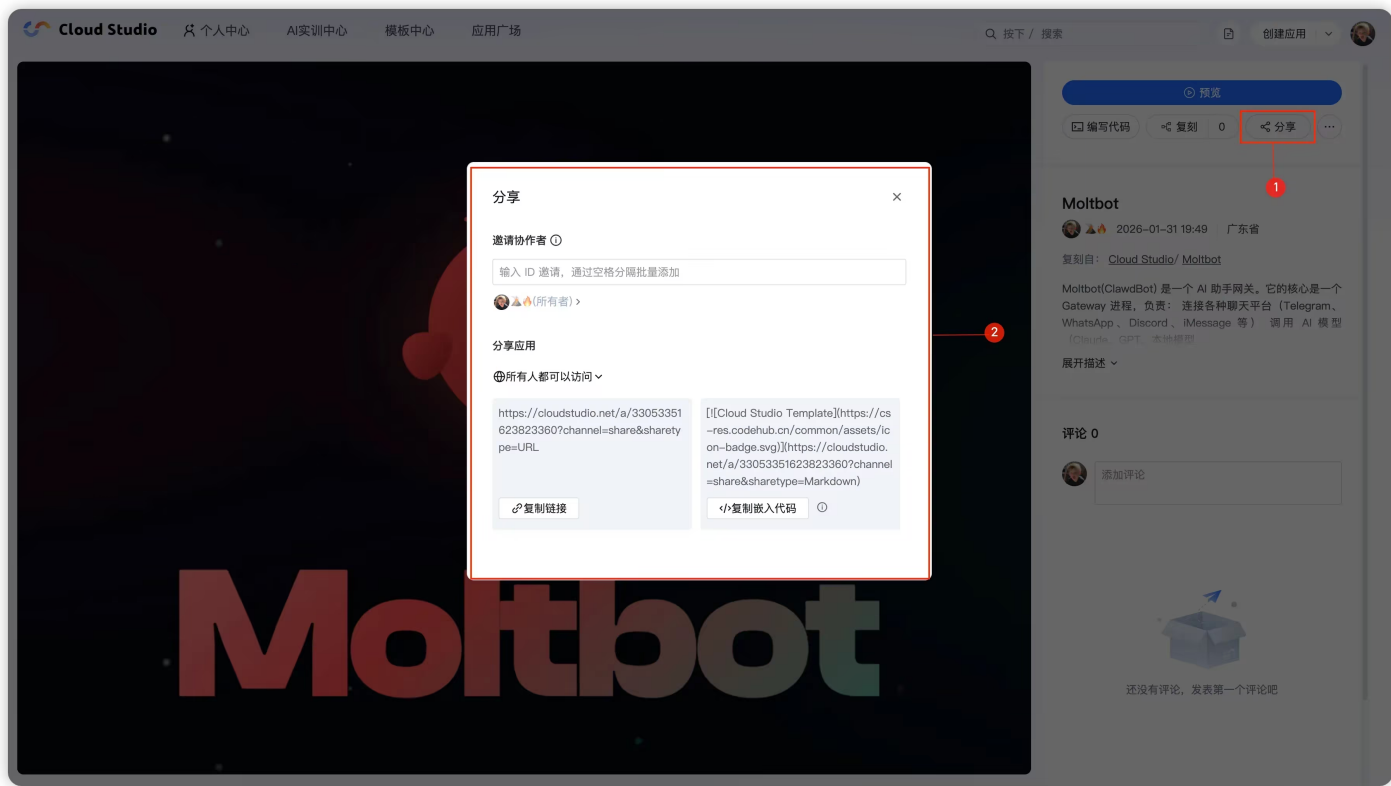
Cloud Studio 个人中心 AI实训中心 模板中心 应用广场

按下 / 搜索

创建应用

预览

编写代码 复刻 0 分享 ···

1

Moltbot

2026-01-31 19:49 广东省

复刻自: Cloud Studio/ Moltbot

Moltbot(ClawdBot) 是一个 AI 助手网关。它的核心是一个 Gateway 进程，负责：连接各种聊天平台（Telegram、WhatsApp、Discord、iMessage 等）调用 AI 模型（Claude、GPT、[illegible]

展开描述

评论 0

添加评论

还没有评论，发表第一个评论吧

分享

邀请协作者

输入 ID 邀请，通过空格分隔批量添加

(所有者)

2

分享应用

所有人都可以访问

https://cloudstudio.net/a/33053351623823360?channel=share&sharetype=URL

复制链接

[![Cloud Studio Template](https://cs-res.codehub.cn/common/assets/icon-badge.svg)](https://cloudstudio.net/a/33053351623823360?channel=share&sharetype=Markdown)

复制嵌入代码

Moltbot